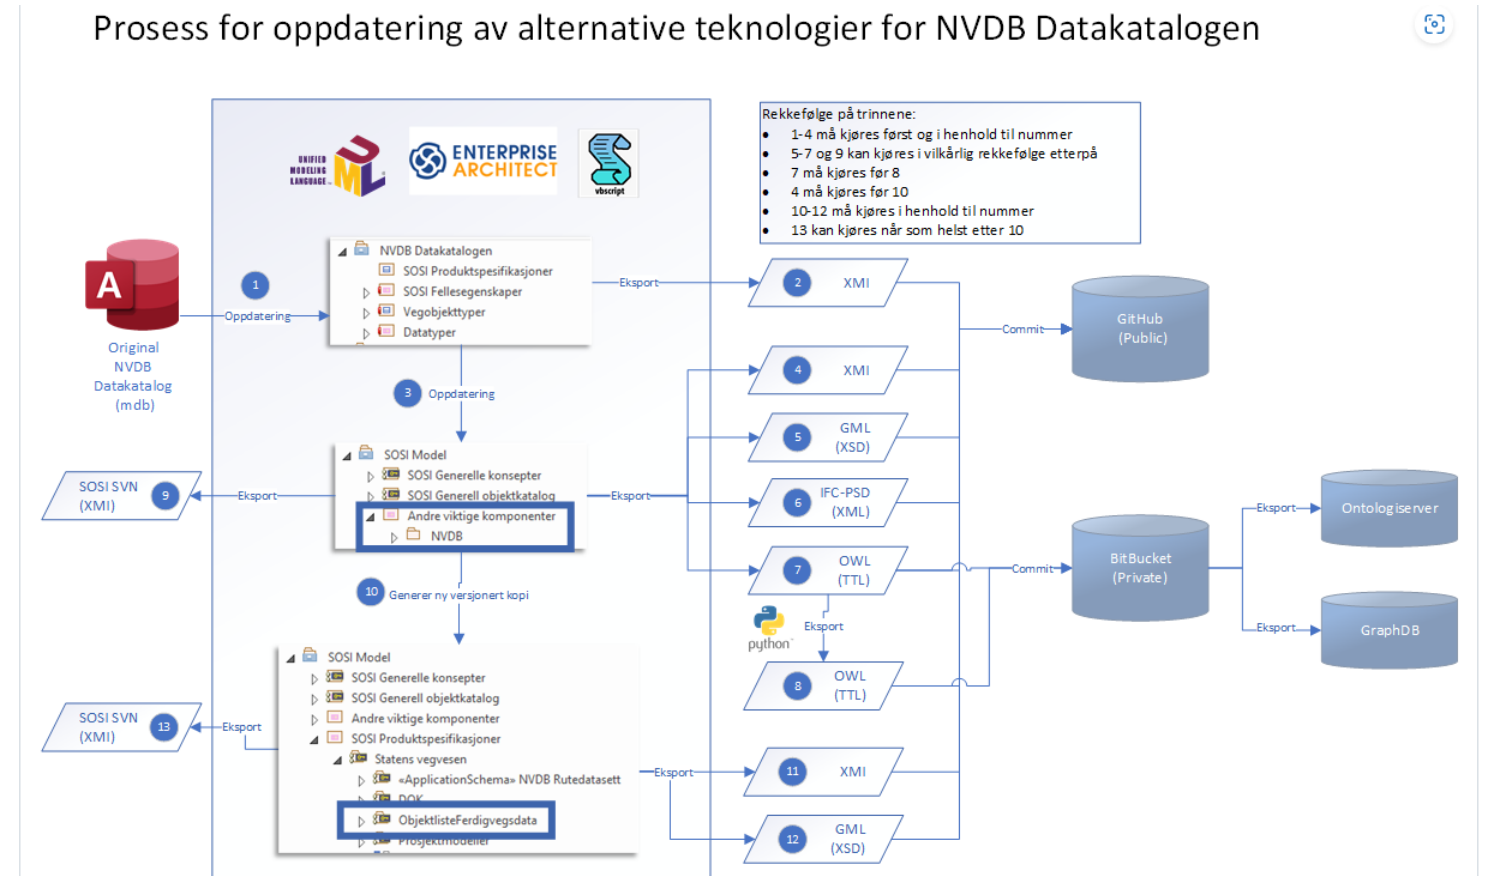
Prosess for oppdatering av alternative teknologier for NVDB Datakatalogen

UNIFIED MODELING LANGUAGE

ENTERPRISE ARCHITECT

vbscript

Rekkefølge på trinnene:
- 1-4 må kjøres først og i henhold til nummer
- 5-7 og 9 kan kjøres i vilkårlig rekkefølge etterpå
- 7 må kjøres før 8
- 4 må kjøres før 10
- 10-12 må kjøres i henhold til nummer
- 13 kan kjøres når som helst etter 10

A

Original NVDB Datakatalog (mdb)

1 Oppdatering

NVDB Datakatalogen
SOSI Produktspesifikasjoner
SOSI Fellesegenskaper
Vegobjekttyper
Datatyper

Eksport

2 XMI

Commit

GitHub (Public)

3 Oppdatering

4 XMI

5 GML (XSD)

SOSI Model
SOSI Generelle konsepter
SOSI Generell objektkatalog
Andre viktige komponenter
NVDB

SOSI SVN (XMI) 9

Eksport

Eksport

6 IFC-PSD (XML)

7 OWL (TTL)

Commit

BitBucket (Private)

Eksport

Ontologiserver

Eksport

GraphDB

10 Generer ny versjonert kopi

python

Eksport

8 OWL (TTL)

SOSI Model
SOSI Generelle konsepter
SOSI Generell objektkatalog
Andre viktige komponenter
SOSI Produktspesifikasjoner
Statens vegvesen
«ApplicationSchema» NVDB Rutedatasett
DOK
ObjektlisteFerdigvegsdata
Prosjektmodeller

SOSI SVN (XMI) 13

Eksport

Eksport

11 XMI

12 GML (XSD)